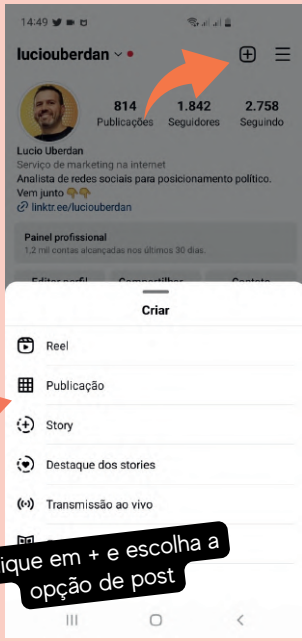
14:49

luciouberdan

814 Publicações
1.842 Seguidores
2.758 Seguindo

Lucio Uberdan
Serviço de marketing na internet
Analista de redes sociais para posicionamento político.
Vem junto 👇👇
linktr.ee/luciouberdan

Painel profissional
1,2 mil contas alcançadas nos últimos 30 dias.

Editar perfil
Compartilhar
Contato

Criar

Reel

Publicação

Story

Destaque dos stories

Transmissão ao vivo

ique em + e escolha a
opção de post